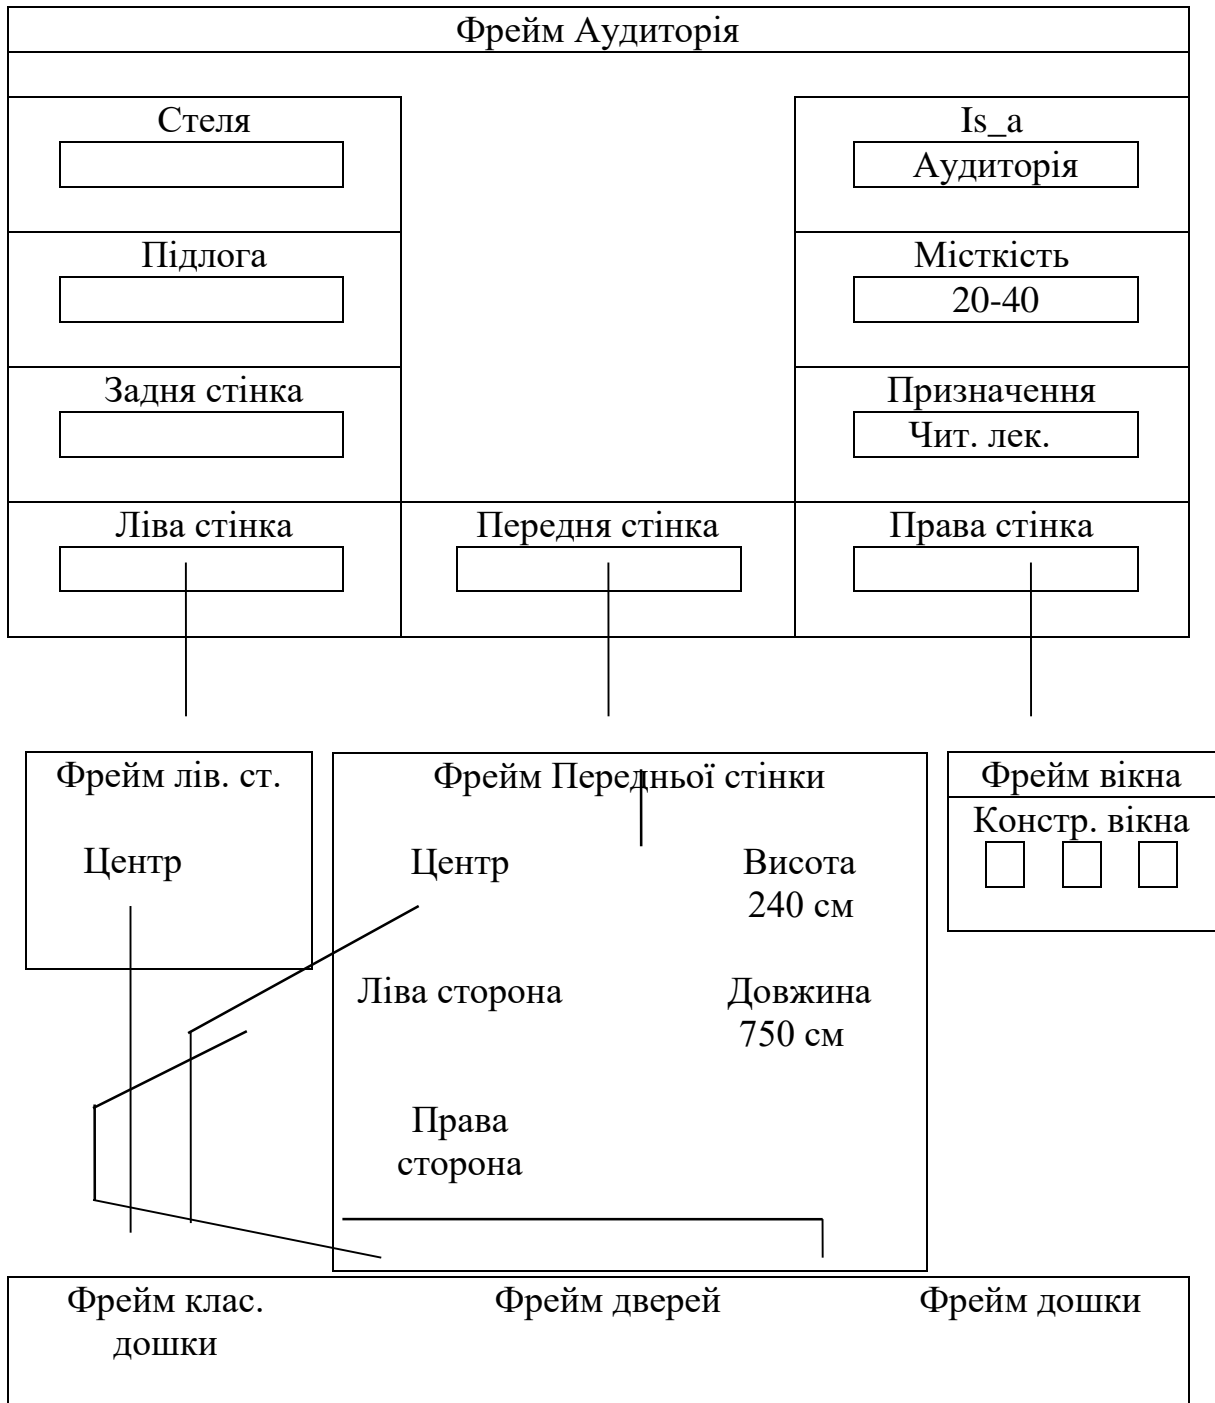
Фрейм Аудиторія

Стеля

Is_a
Аудиторія

Підлога

Місткість
20-40

Задня стінка

Призначення
Чит. лек.

Ліва стінка

Передня стінка

Права стінка

Фрейм лів. ст.

Центр

Фрейм Передньої стінки

Центр

Висота
240 см

Ліва сторона

Довжина
750 см

Права сторона

Фрейм вікна
Констр. вікна

Фрейм клас. дошки

Фрейм дверей

Фрейм дошки